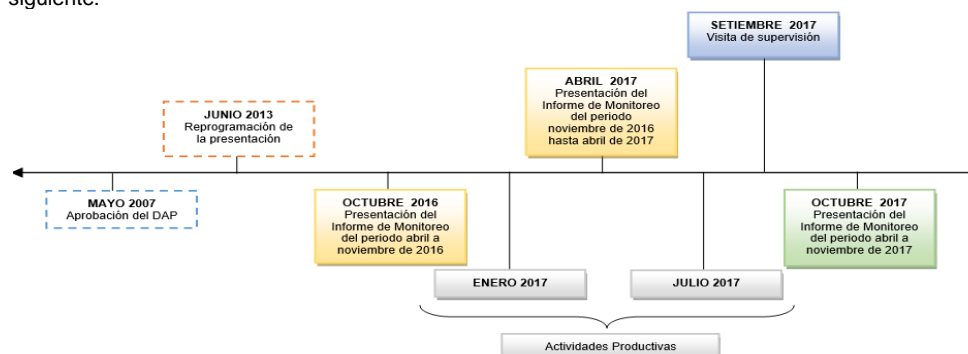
siguiente:

SETIEMBRE 2017
Visita de supervisión

ABRIL 2017
Presentación del Informe de Monitoreo del periodo noviembre de 2016 hasta abril de 2017

JUNIO 2013
Reprogramación de la presentación

MAYO 2007
Aprobación del DAP

OCTUBRE 2016
Presentación del Informe de Monitoreo del periodo abril a noviembre de 2016

ENERO 2017

JULIO 2017

OCTUBRE 2017
Presentación del Informe de Monitoreo del periodo abril a noviembre de 2017

Actividades Productivas